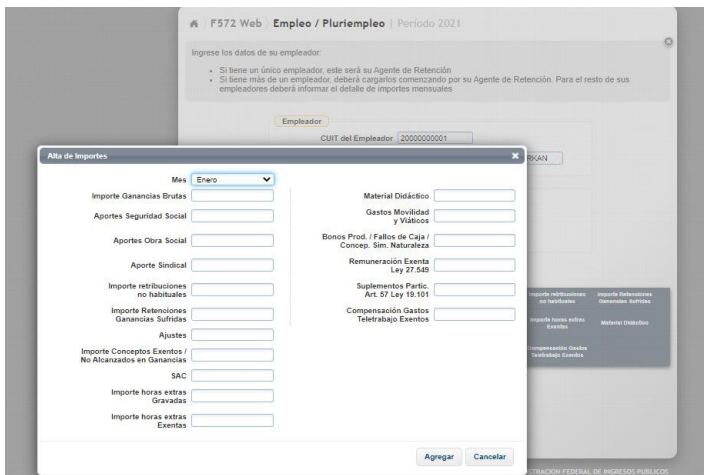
F572 Web | Empleo / Pluriempleo | Período 2021

Ingrese los datos de su empleador:

- Si tiene un único empleador, este será su Agente de Retención
- Si tiene más de un empleador, deberá cargarlos comenzando por su Agente de Retención. Para el resto de sus empleadores deberá informar el detalle de importes mensuales

Empleador

CUIT del Empleador 20000000001

RKAN

Alta de Importes

Mes Enero

Importe Ganancias Brutas

Aportes Seguridad Social

Aportes Obra Social

Aporte Sindical

Importe retribuciones no habituales

Importe Retenciones Ganancias Sufridas

Ajustes

Importe Conceptos Exentos / No Alcanzados en Ganancias

SAC

Importe horas extras Gravadas

Importe horas extras Exentas

Material Didáctico

Gastos Movilidad y Viáticos

Bonos Prod. / Fallos de Caja / Concep. Sim. Naturaleza

Remuneración Exenta Ley 27.549

Suplementos Partic. Art. 57 Ley 19.101

Compensación Gastos Teletrabajo Exentos

Agregar Cancelar

Importe retribuciones no habituales | Importe Retenciones Ganancias Sufridas
Importe horas extras Exentas | Material Didáctico
Compensación Gastos Teletrabajo Exentos

TRACION FEDERAL DE INGRESOS PUBLICOS